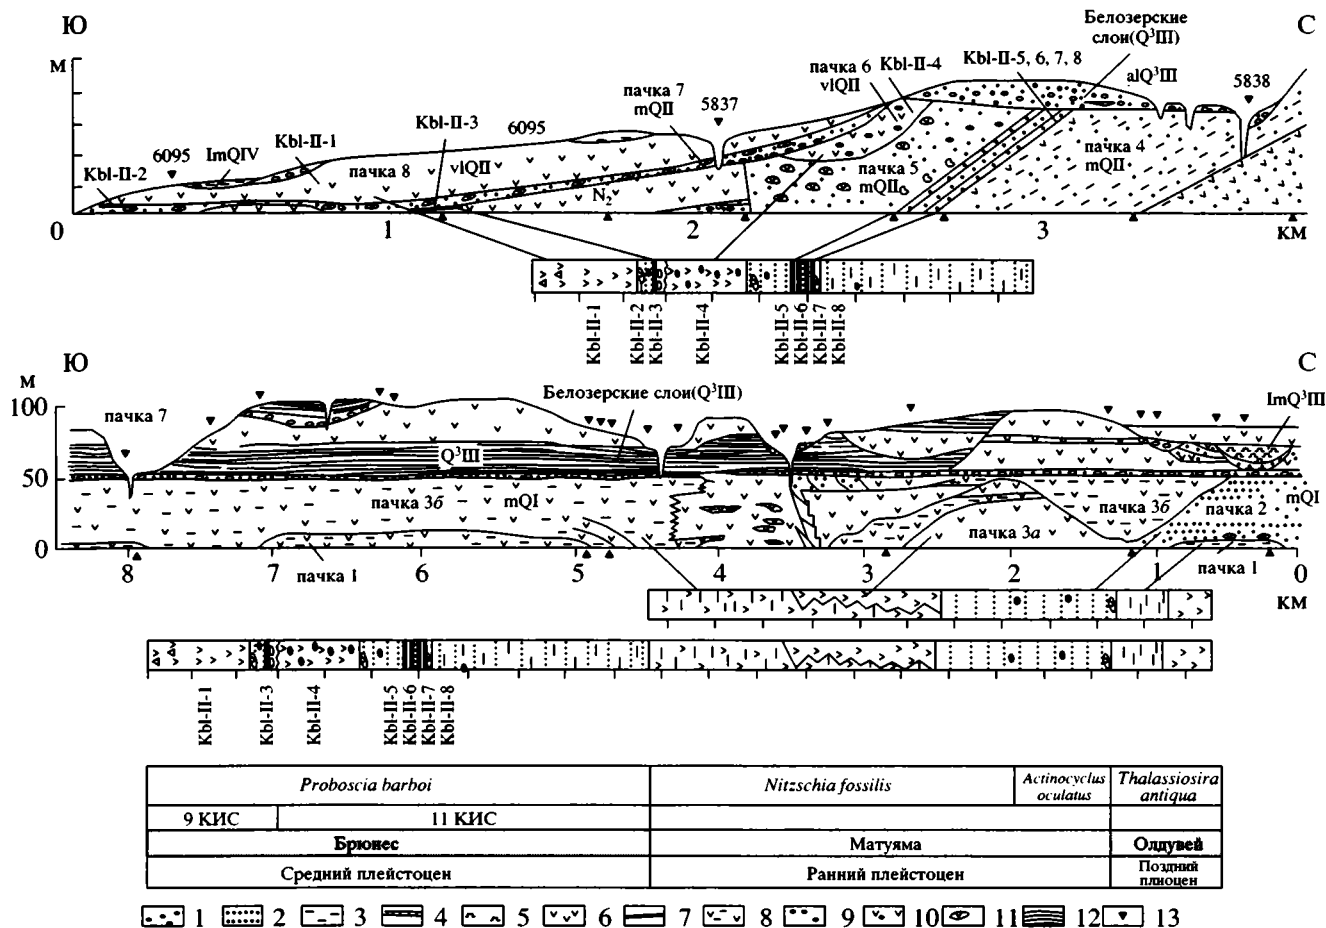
Ю

С

м

Белозерские слои($Q^3$III)

KbI-II-5, 6, 7, 8

пачка 6 vlQII

KbI-II-4

alQ$^3$III

5838

пачка 7 mQII

5837

KbI-II-3

6095

KbI-II-1

lmQIV

6095

KbI-II-2

пачка 8

vlQII

$N_2$

пачка 5 mQII$_б$

пачка 4 mQII

0 1 2 3 км

KbI-II-1 KbI-II-2 KbI-II-3 KbI-II-4 KbI-II-5 KbI-II-6 KbI-II-7 KbI-II-8

Ю

С

м

100

50

0

пачка 7

Белозерские слои($Q^3$III)

lmQ$^3$III

$Q^3$III

пачка 3б

mQI

пачка 3б

пачка 2

mQI

пачка 3а

пачка 1

пачка 1

8 7 6 5 4 3 2 1 0

км

KbI-II-1 KbI-II-3 KbI-II-4 KbI-II-5 KbI-II-6 KbI-II-7 KbI-II-8

| Proboscia barboi | | Nitzschia fossilis | Actinocyclus oculatus | Thalassiosira antiqua |
|---|---|---|---|---|
| 9 КИС | 11 КИС | | | |
| Брюнес | | Матуяма | | Олдувей |
| Средний плейстоцен | | Ранний плейстоцен | | Поздний плиоцен |

1 2 3 4 5 6 7 8 9 10 11 12 13